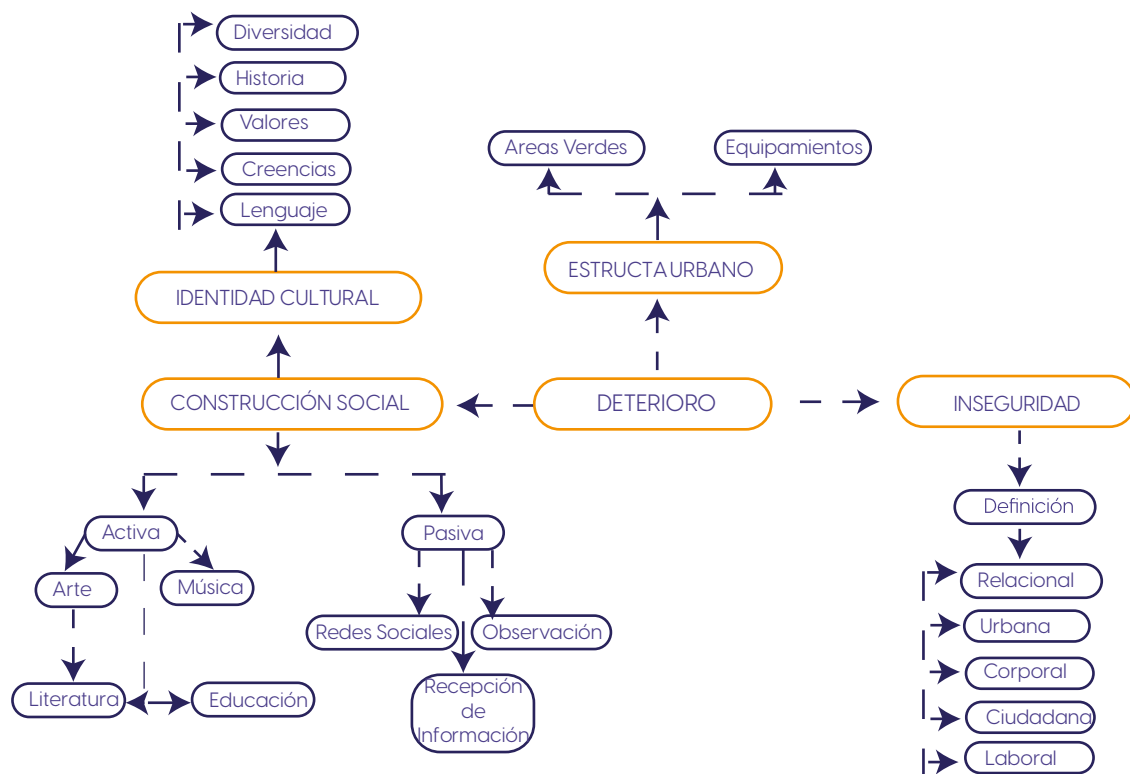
Diversidad
Historia
Valores
Creencias
Lenguaje
IDENTIDAD CULTURAL
Areas Verdes
Equipamientos
ESTRUCTA URBANO
CONSTRUCCIÓN SOCIAL
DETERIORO
INSEGURIDAD
Definición
Activa
Pasiva
Arte
Música
Redes Sociales
Observación
Literatura
Educación
Recepción de Información
Relacional
Urbana
Corporal
Ciudadana
Laboral